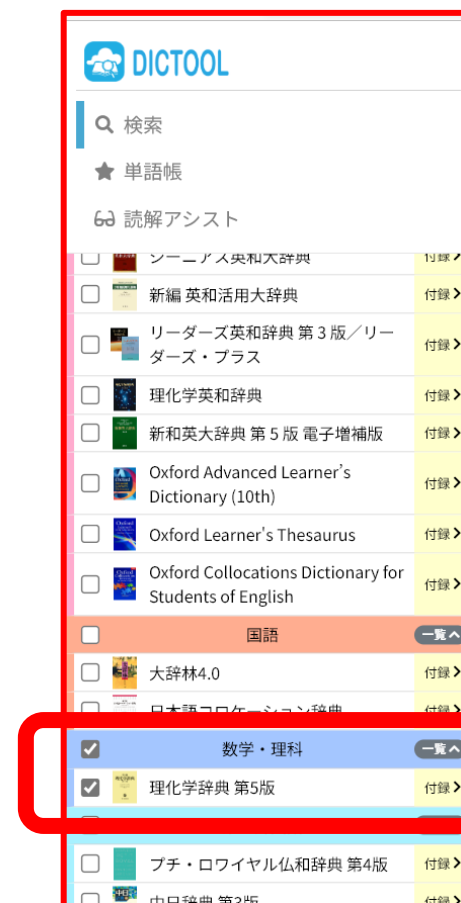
DICTOOL

検索

単語帳

読解アシスト

ジーニアス英和大辞典 付録

新編 英和活用大辞典 付録

リーダーズ英和辞典 第3版／リーダーズ・プラス 付録

理化学英和辞典 付録

新和英大辞典 第5版 電子増補版 付録

Oxford Advanced Learner's Dictionary (10th) 付録

Oxford Learner's Thesaurus 付録

Oxford Collocations Dictionary for Students of English 付録

国語 一覧

大辞林4.0 付録

日本語コロケーション辞典 付録

数学・理科 一覧

理化学辞典 第5版 付録

プチ・ロワイヤル仏和辞典 第4版 付録

中日辞典 第3版 付録